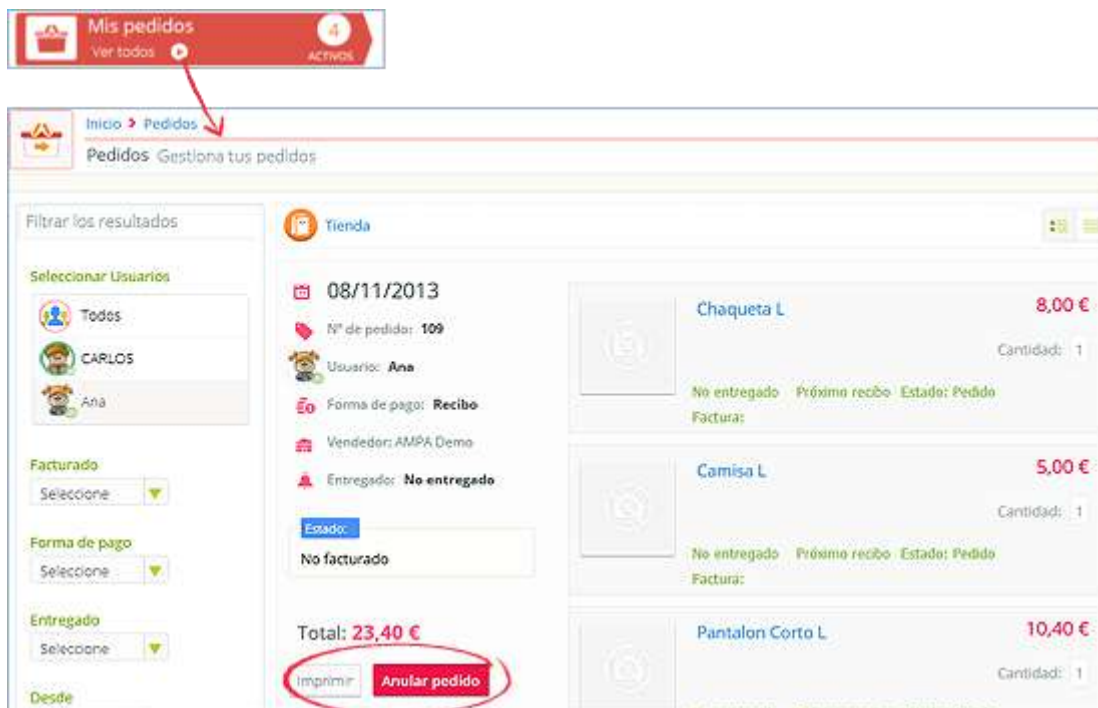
Mis pedidos
Ver todos
4
ACTIVOS

Inicio > Pedidos
Pedidos Gestiona tus pedidos

Filtrar los resultados

Seleccionar Usuarios
Todos
CARLOS
Ana

Facturado
Seleccione

Forma de pago
Seleccione

Entregado
Seleccione

Desde

Tienda

08/11/2013
Nº de pedido: 109
Usuario: Ana
Forma de pago: Recibo
Vendedor: AMPA Demo
Entregado: No entregado

Estado:
No facturado

Total: 23,40 €
Imprimir
Anular pedido

Chaqueta L
8,00 €
Cantidad: 1
No entregado Próximo recibo Estado: Pedido
Factura:

Camisa L
5,00 €
Cantidad: 1
No entregado Próximo recibo Estado: Pedido
Factura:

Pantalon Corto L
10,40 €
Cantidad: 1